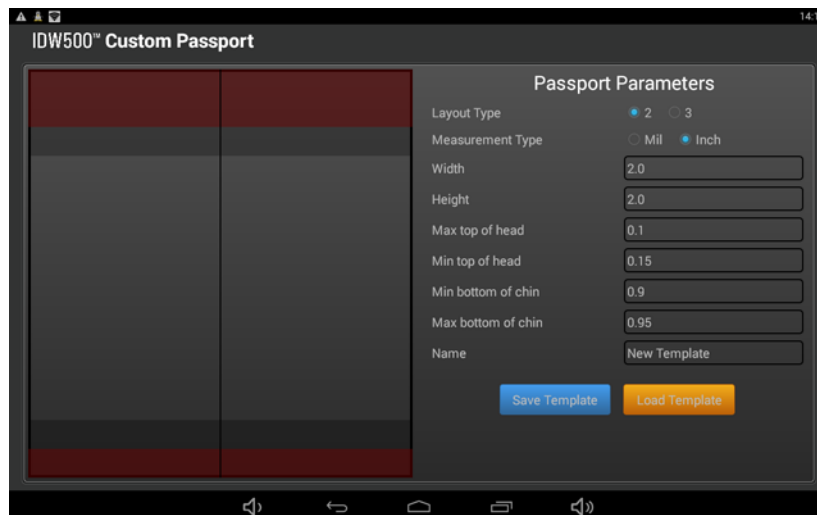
14:1

IDW500™ Custom Passport

Passport Parameters

Layout Type
2
3

Measurement Type
Mil
Inch

Width
2.0

Height
2.0

Max top of head
0.1

Min top of head
0.15

Min bottom of chin
0.9

Max bottom of chin
0.95

Name
New Template

Save Template
Load Template